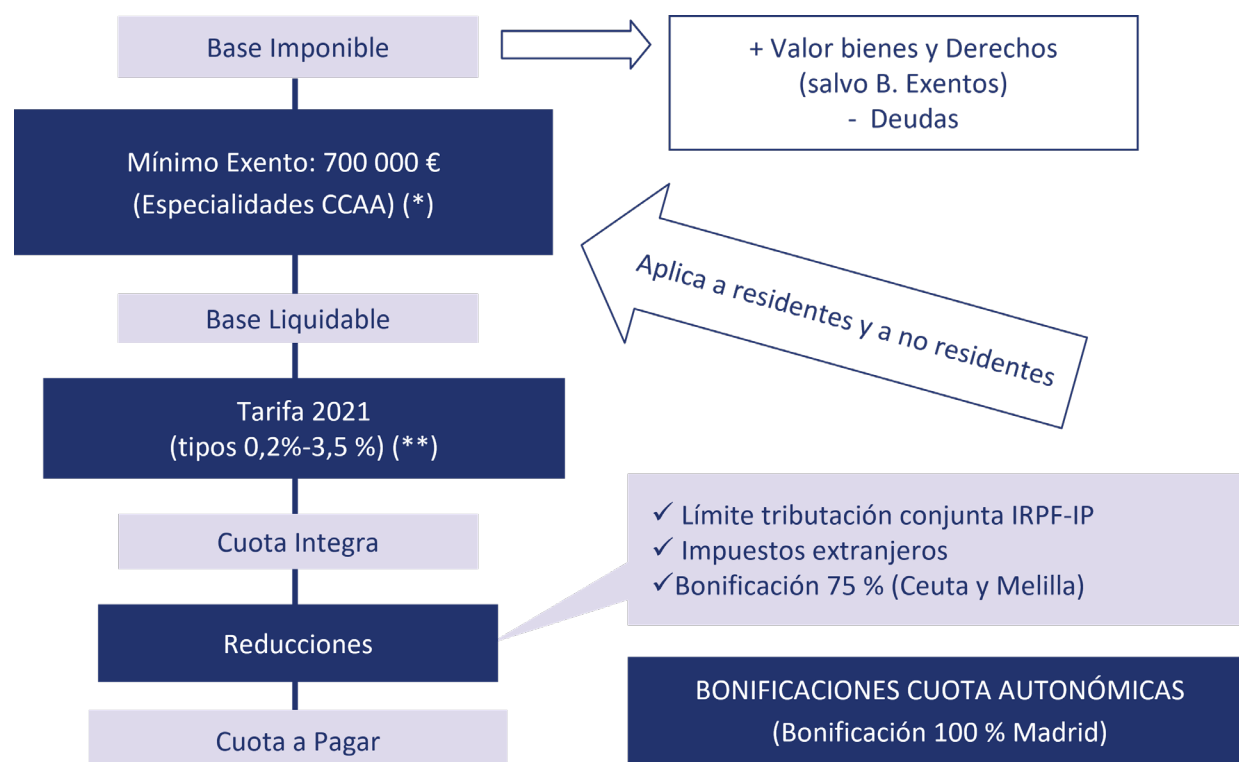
Base Imponible

+ Valor bienes y Derechos
(salvo B. Exentos)
- Deudas

Mínimo Exento: 700 000 €
(Especialidades CCAA) (*)

Aplica a residentes y a no residentes

Base Liquidable

Tarifa 2021
(tipos 0,2%-3,5 %) (**)

Cuota Integra

✓ Límite tributación conjunta IRPF-IP
✓ Impuestos extranjeros
✓Bonificación 75 % (Ceuta y Melilla)

Reducciones

BONIFICACIONES CUOTA AUTONÓMICAS
(Bonificación 100 % Madrid)

Cuota a Pagar